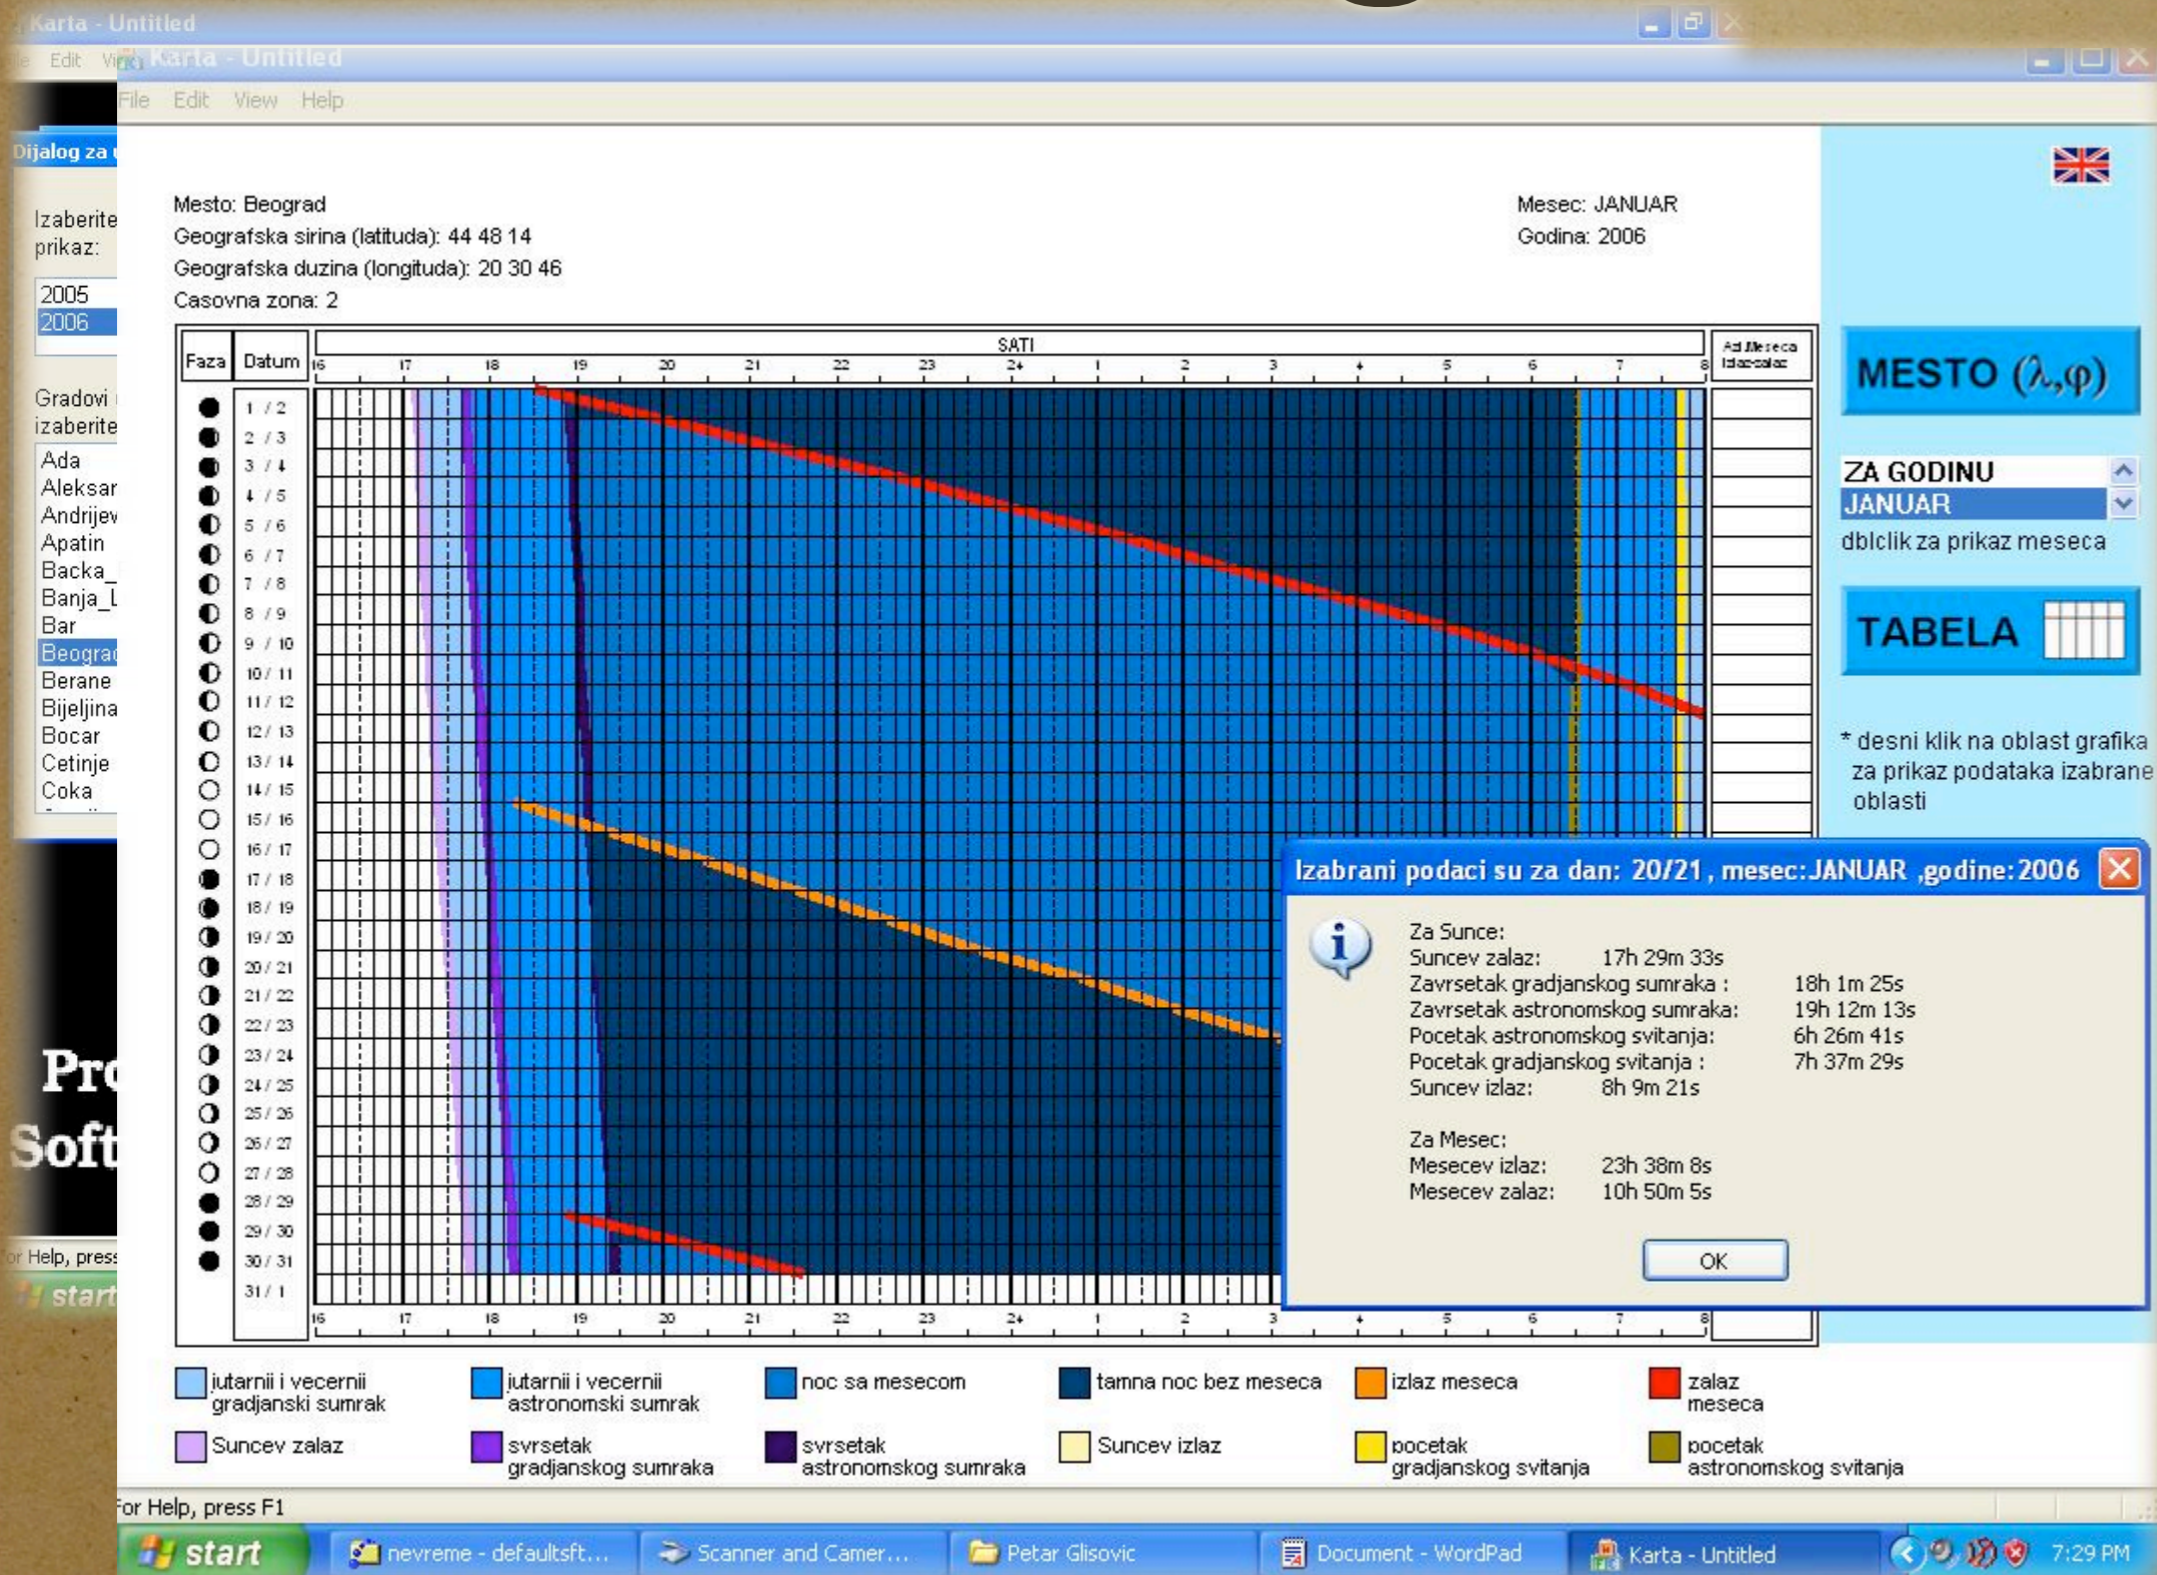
Karta - Untitled
ile Edit Vi
Karta - Untitled
File Edit View Help

Dijalog za

Izaberite prikaz:
2005
2006

Gradovi izaberite
Ada
Aleksar
Andrijev
Apatin
Backa_
Banja_L
Bar
Beograd
Berane
Bijeljina
Bocar
Cetinje
Coka

Pro
Soft

r Help, press
start

Mesto: Beograd
Geografska sirina (latituda): 44 48 14
Geografska duzina (longituda): 20 30 46
Casovna zona: 2

Mesec: JANUAR
Godina: 2006

| Faza | Datum |
|---|---|
| | 1 / 2 |
| | 2 / 3 |
| | 3 / 4 |
| | 4 / 5 |
| | 5 / 6 |
| | 6 / 7 |
| | 7 / 8 |
| | 8 / 9 |
| | 9 / 10 |
| | 10 / 11 |
| | 11 / 12 |
| | 12 / 13 |
| | 13 / 14 |
| | 14 / 15 |
| | 15 / 16 |
| | 16 / 17 |
| | 17 / 18 |
| | 18 / 19 |
| | 19 / 20 |
| | 20 / 21 |
| | 21 / 22 |
| | 22 / 23 |
| | 23 / 24 |
| | 24 / 25 |
| | 25 / 26 |
| | 26 / 27 |
| | 27 / 28 |
| | 28 / 29 |
| | 29 / 30 |
| | 30 / 31 |
| | 31 / 1 |

SATI
16 17 18 19 20 21 22 23 24 1 2 3 4 5 6 7 8
Az.Meseca Izlaz-zalaz
16 17 18 19 20 21 22 23 24 1 2 3 4 5 6 7 8

MESTO (λ,φ)
ZA GODINU
JANUAR
dblclik za prikaz meseca
TABELA
* desni klik na oblast grafika za prikaz podataka izabrane oblasti

Izabrani podaci su za dan: 20/21 , mesec:JANUAR ,godine:2006
Za Sunce:
Suncev zalaz: 17h 29m 33s
Zavrsetak gradjanskog sumraka : 18h 1m 25s
Zavrsetak astronomskog sumraka: 19h 12m 13s
Pocetak astronomskog svitanja: 6h 26m 41s
Pocetak gradjanskog svitanja : 7h 37m 29s
Suncev izlaz: 8h 9m 21s

Za Mesec:
Mesecev izlaz: 23h 38m 8s
Mesecev zalaz: 10h 50m 5s
OK

jutarnji i vecernji gradjanski sumrak
jutarnji i vecernji astronomski sumrak
noc sa mesecom
tamna noc bez meseca
izlaz meseca
zalaz meseca
Suncev zalaz
svrsetak gradjanskog sumraka
svrsetak astronomskog sumraka
Suncev izlaz
pocetak gradjanskog svitanja
pocetak astronomskog svitanja

For Help, press F1

start
nevreme - defaultsft...
Scanner and Camer...
Petar Glisovic
Document - WordPad
Karta - Untitled
7:29 PM